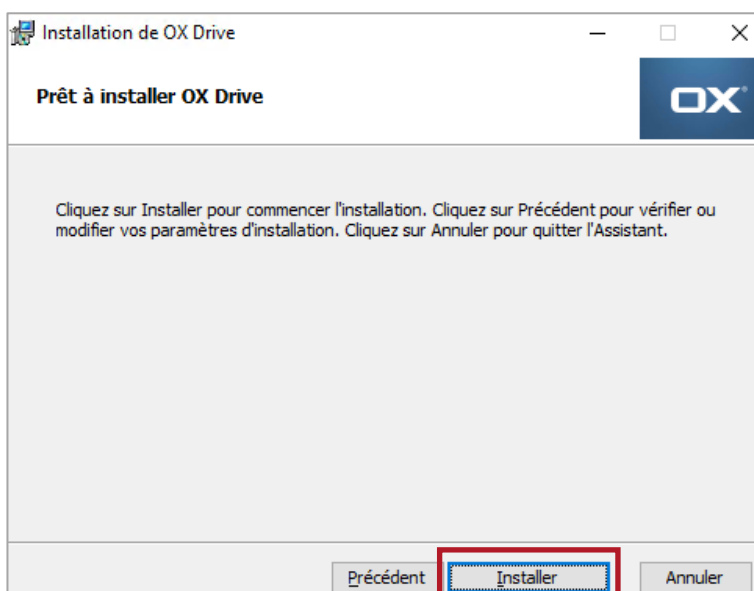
Installation de OX Drive

Prêt à installer OX Drive

OX

Cliquez sur Installer pour commencer l'installation. Cliquez sur Précédent pour vérifier ou modifier vos paramètres d'installation. Cliquez sur Annuler pour quitter l'Assistant.

Précédent

Installer

Annuler